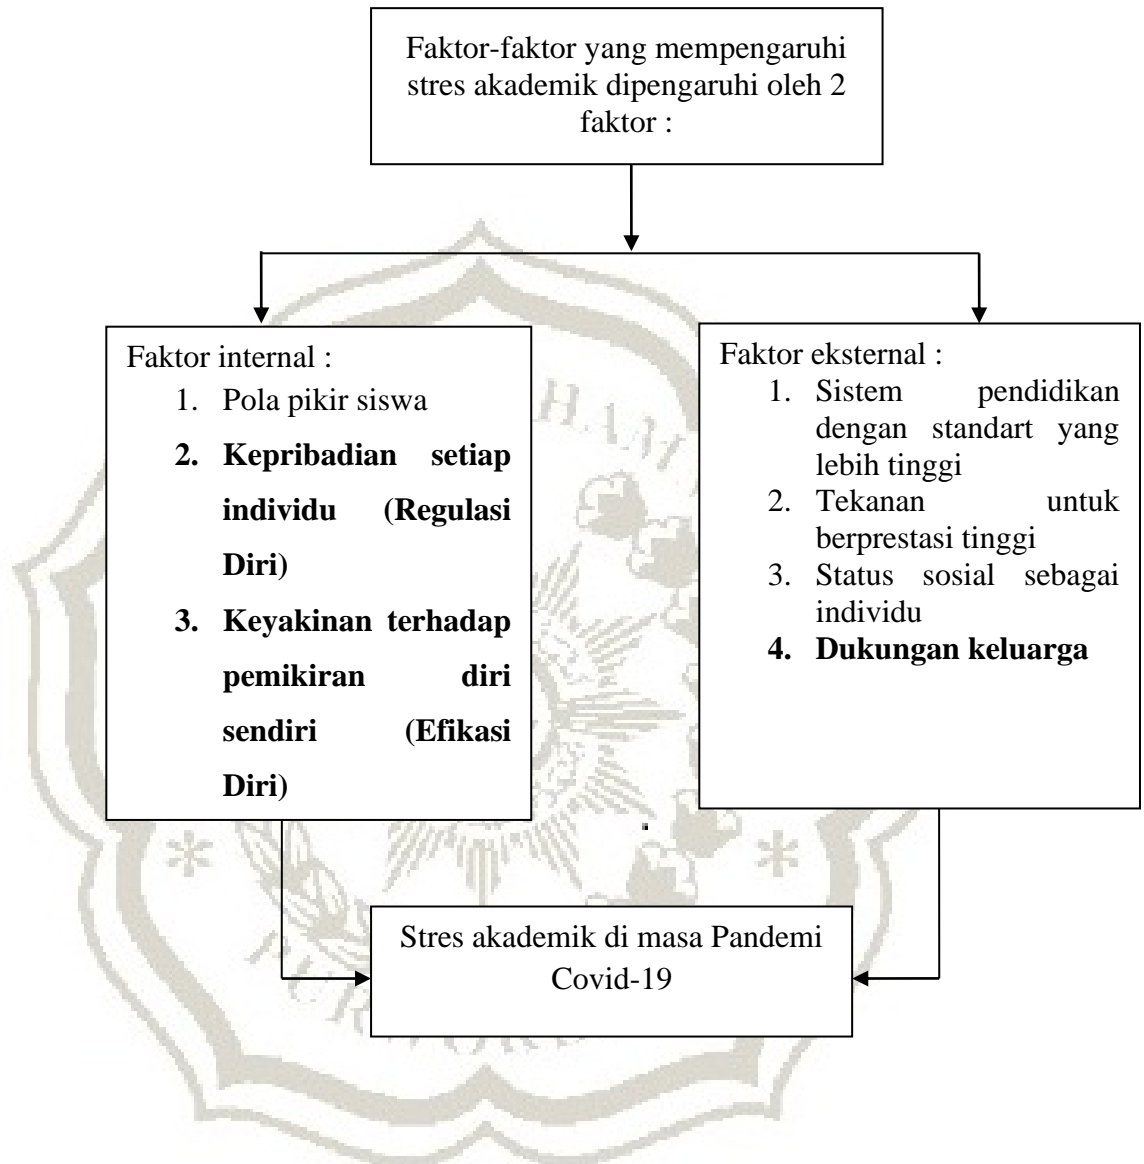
Faktor-faktor yang mempengaruhi stres akademik dipengaruhi oleh 2 faktor :

Faktor internal :
1. Pola pikir siswa
2. Kepribadian setiap individu (Regulasi Diri)
3. Keyakinan terhadap pemikiran diri sendiri (Efikasi Diri)

Faktor eksternal :
1. Sistem pendidikan dengan standart yang lebih tinggi
2. Tekanan untuk berprestasi tinggi
3. Status sosial sebagai individu
4. Dukungan keluarga

Stres akademik di masa Pandemi Covid-19